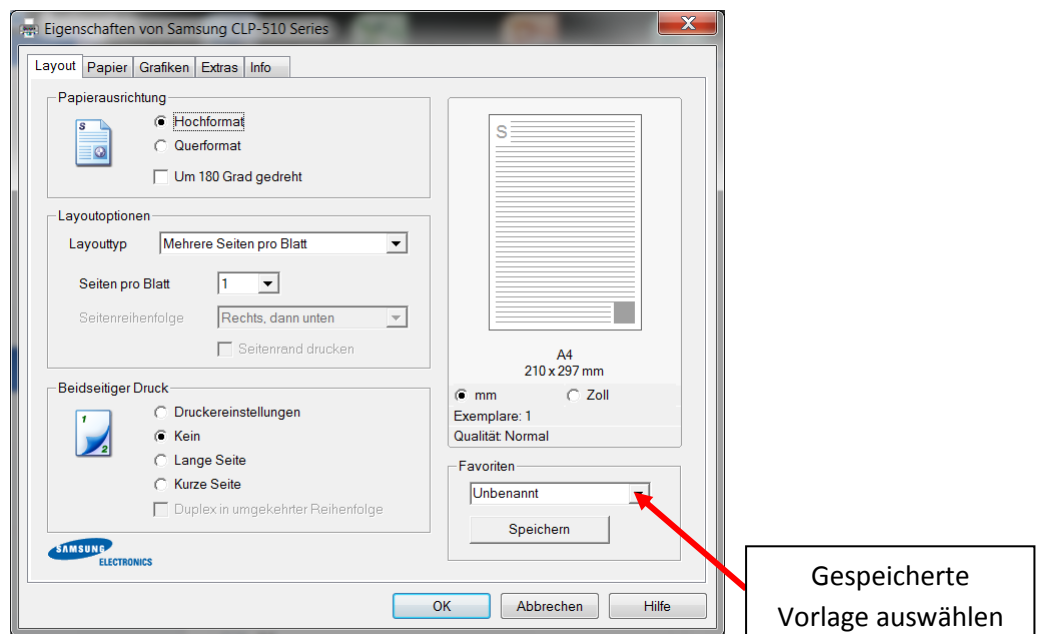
Eigenschaften von Samsung CLP-510 Series

Layout Papier Grafiken Extras Info

Papierausrichtung
Hochformat
Querformat
Um 180 Grad gedreht

Layoutoptionen
Layouttyp Mehrere Seiten pro Blatt
Seiten pro Blatt 1
Seitenreihenfolge Rechts, dann unten
Seitenrand drucken

Beidseitiger Druck
Druckereinstellungen
Kein
Lange Seite
Kurze Seite
Duplex in umgekehrter Reihenfolge

SAMSUNG ELECTRONICS

S

A4
210 x 297 mm
mm Zoll
Exemplare: 1
Qualität: Normal

Favoriten
Unbenannt
Speichern

OK Abbrechen Hilfe

Gespeicherte Vorlage auswählen